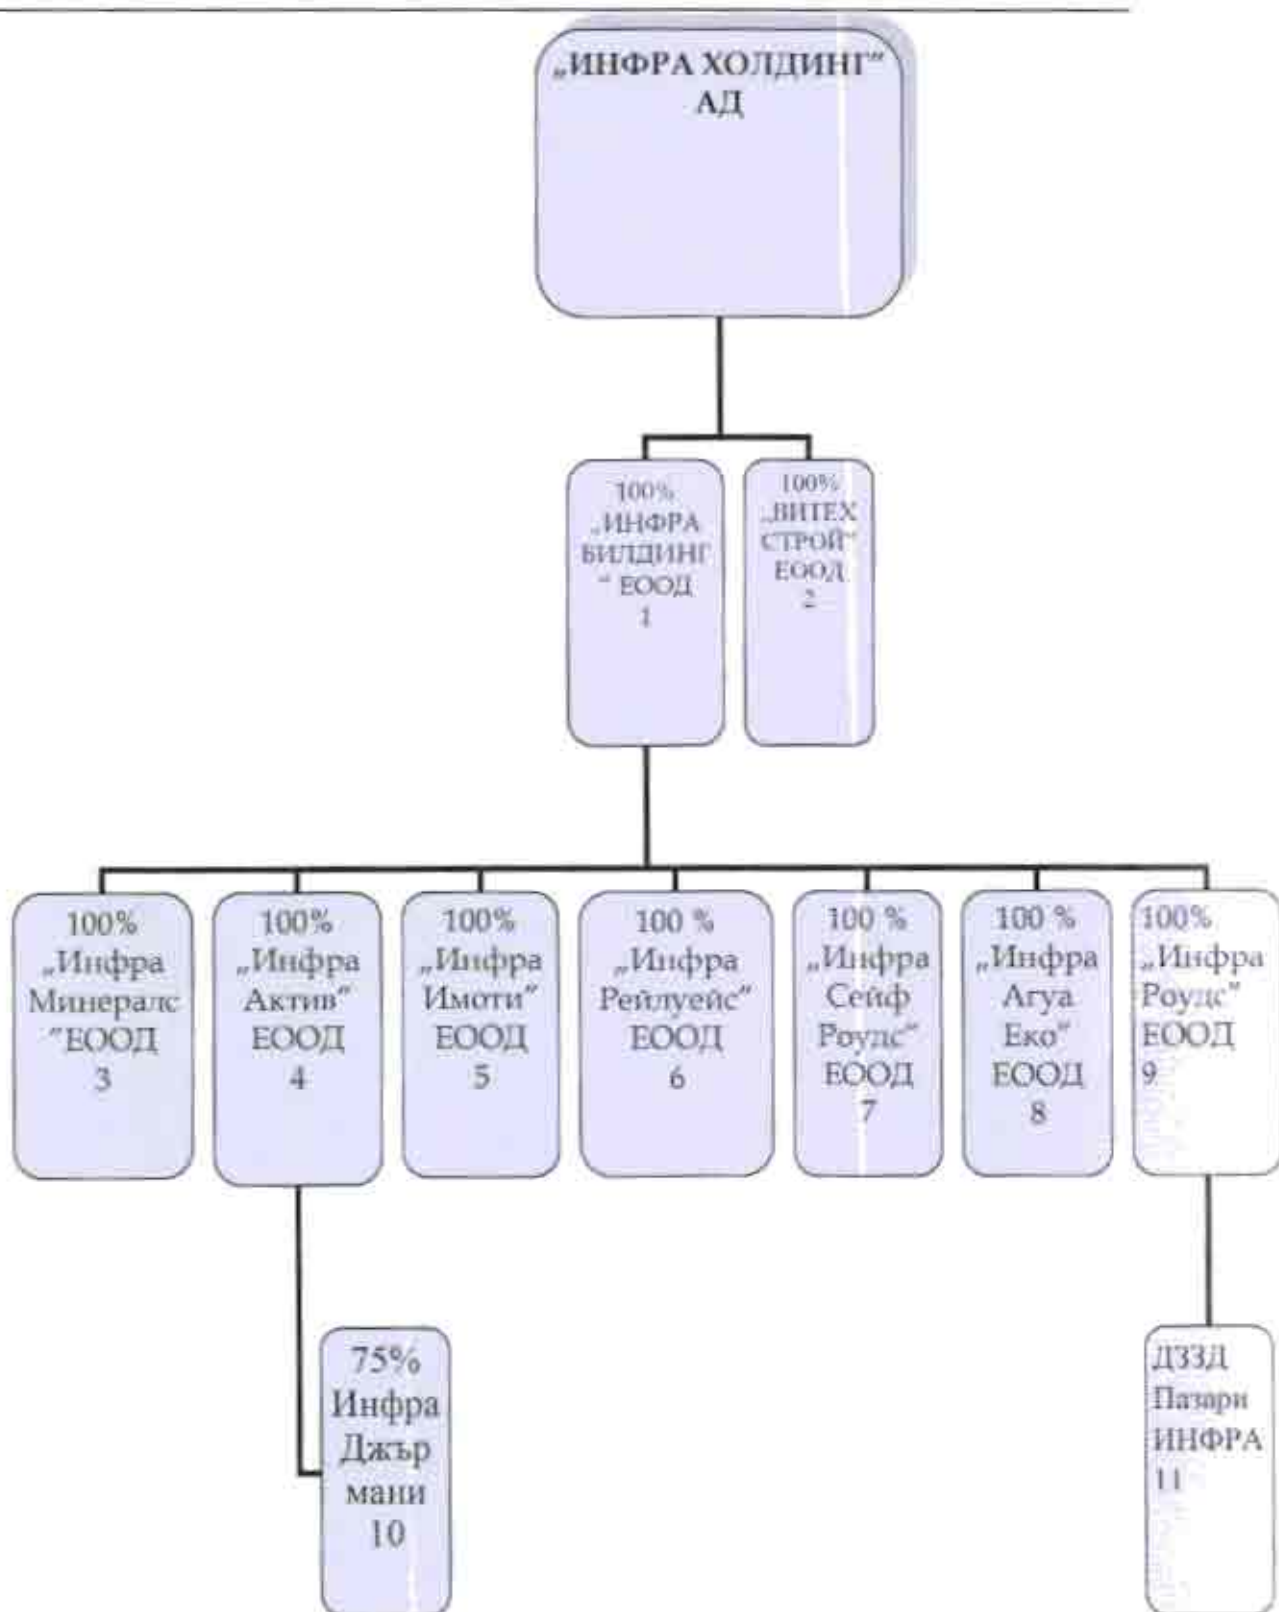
„ИНФРА ХОЛДИНГ" АД

100% „ИНФРА БИЛДИНГ" ЕООД 1

100% „ВИТЕХ СТРОЙ" ЕООД 2

100% „Инфра Минералс" ЕООД 3

100% „Инфра Актив" ЕООД 4

100% „Инфра Имоти" ЕООД 5

100 % „Инфра Рейлуейс" ЕООД 6

100 % „Инфра Сейф Роудс" ЕООД 7

100 % „Инфра Агуа Еко" ЕООД 8

100% „Инфра Роудс" ЕООД 9

75% Инфра Джърмани 10

ДЗЗД Пазари ИНФРА 11